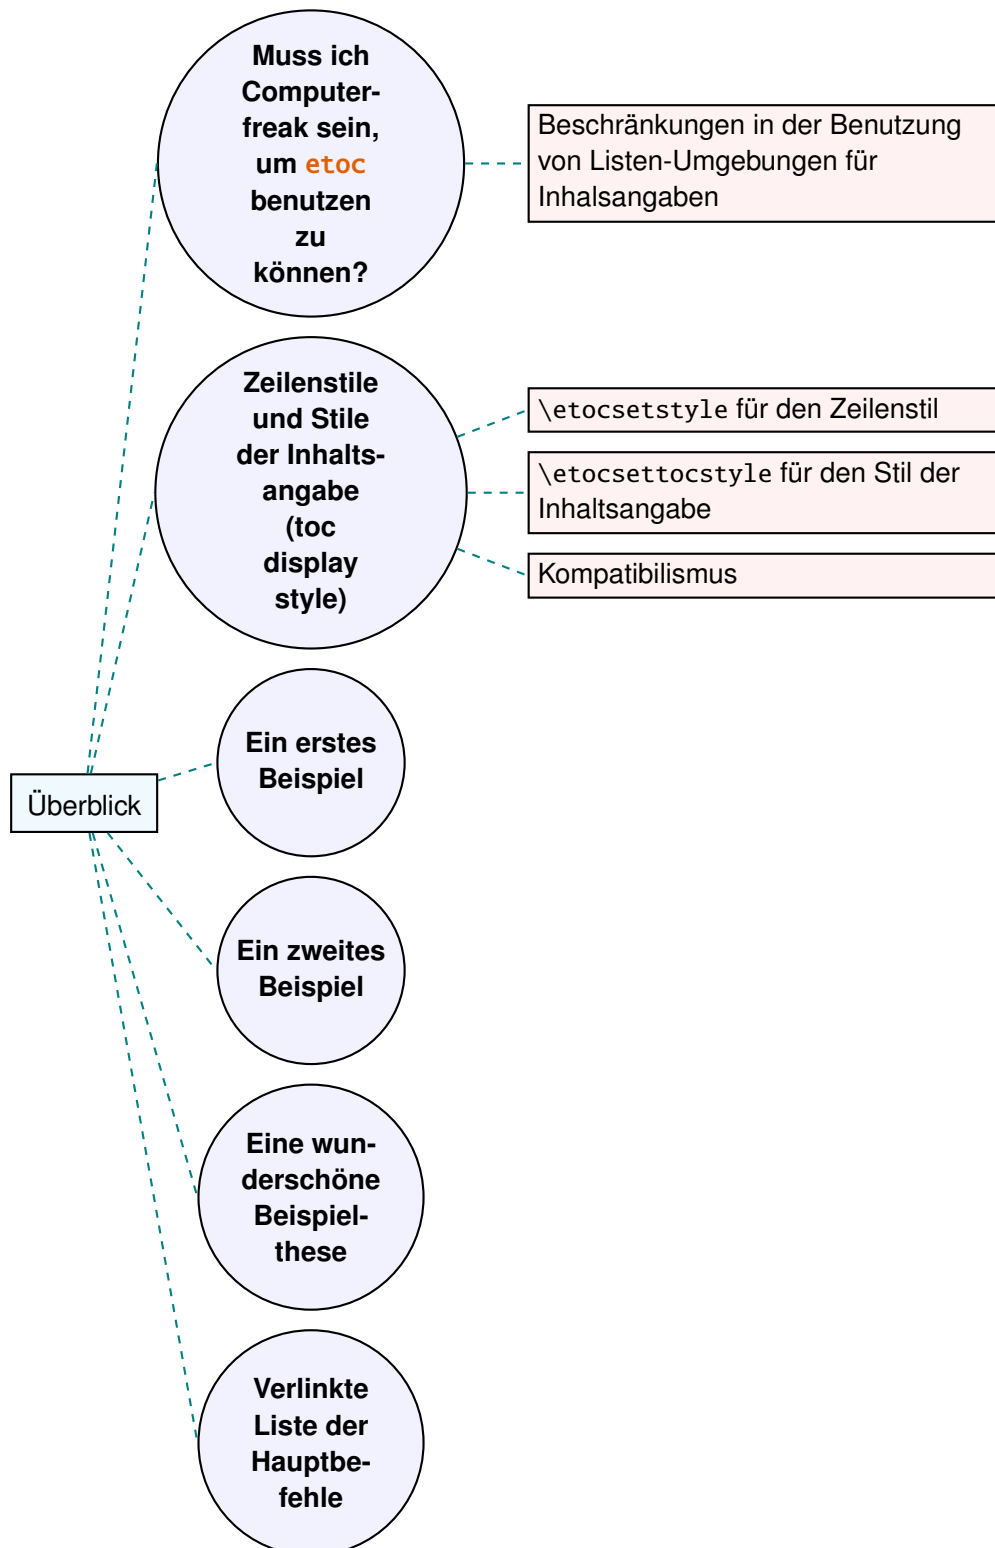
Muss ich Computerfreak sein, um etoc benutzen zu können?

Beschränkungen in der Benutzung von Listen-Umgebungen für Inhalsangaben

Zeilenstile und Stile der Inhaltsangabe (toc display style)

\etocsetstyle für den Zeilenstil

\etocsettocstyle für den Stil der Inhaltsangabe

Kompatibilismus

Ein erstes Beispiel

Überblick

Ein zweites Beispiel

Eine wunderschöne Beispielthese

Verlinkte Liste der Hauptbefehle